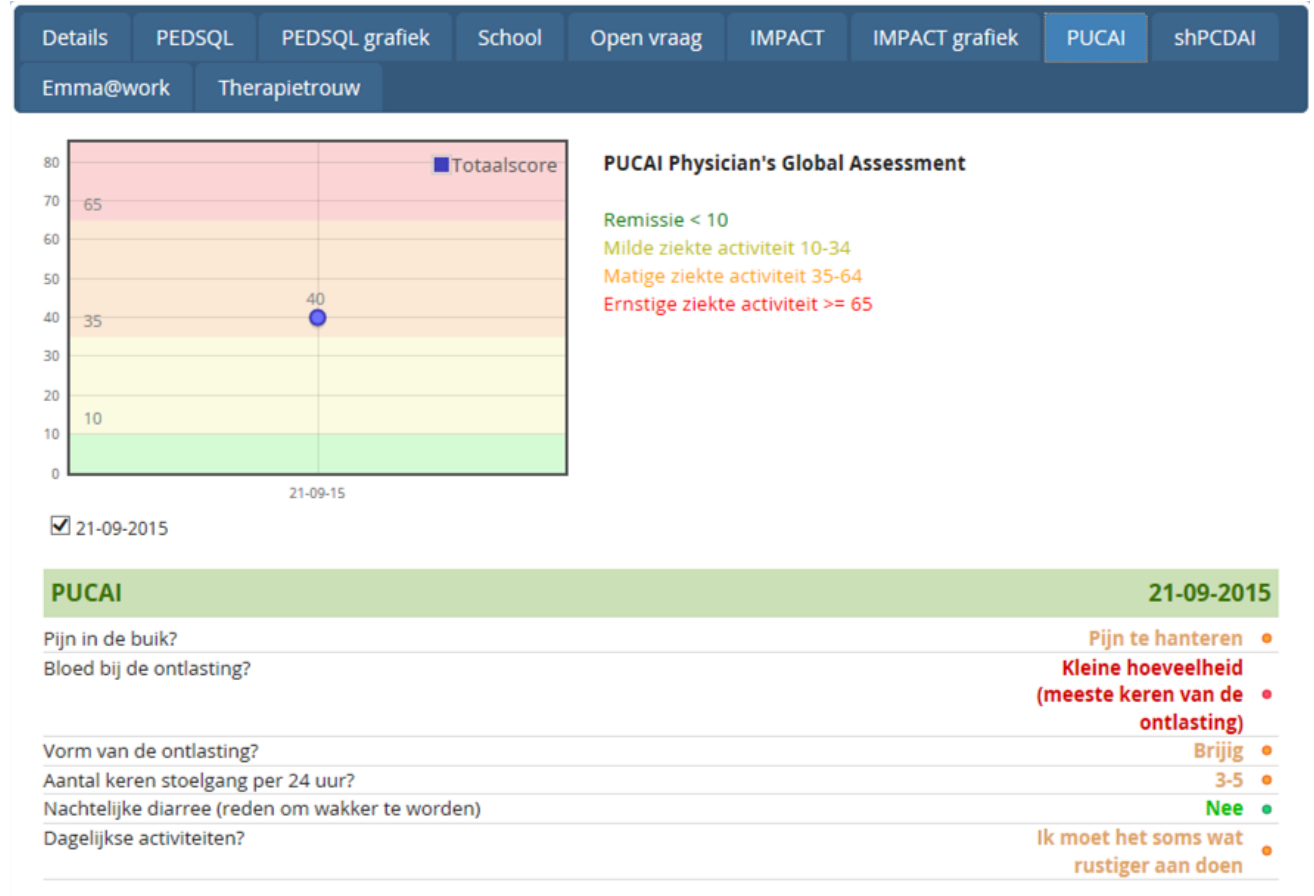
Details | PEDSQL | PEDSQL grafiek | School | Open vraag | IMPACT | IMPACT grafiek | PUCAI | shPCDAI
Emma@work | Therapietrouw

80
70
60
50
40
30
20
10
0
Totaalscore
65
35
10
40
21-09-15

PUCAI Physician's Global Assessment

Remissie < 10
Milde ziekte activiteit 10-34
Matige ziekte activiteit 35-64
Ernstige ziekte activiteit >= 65

21-09-2015

| PUCAI | 21-09-2015 |
|---|---|
| Pijn in de buik? | Pijn te hanteren |
| Bloed bij de ontlasting? | Kleine hoeveelheid (meeste keren van de ontlasting) |
| Vorm van de ontlasting? | Brijig |
| Aantal keren stoelgang per 24 uur? | 3-5 |
| Nachtelijke diarree (reden om wakker te worden) | Nee |
| Dagelijkse activiteiten? | Ik moet het soms wat rustiger aan doen |